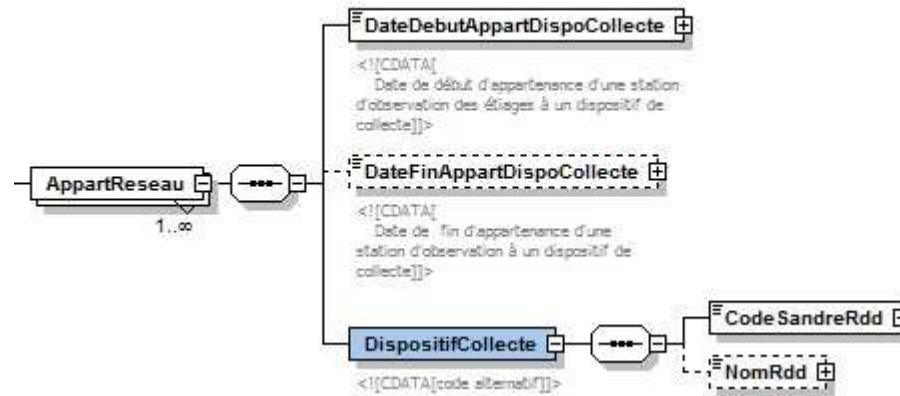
AppartReseau

1..∞

DateDebutAppartDispoCollecte

<![CDATA[ Date de début d'appartenance d'une station d'observation des étiages à un dispositif de collecte]]>

DateFinAppartDispoCollecte

<![CDATA[ Date de fin d'appartenance d'une station d'observation à un dispositif de collecte]]>

DispositifCollecte

<![CDATA[code alternatif]]>

CodeSandreRdd

NomRdd